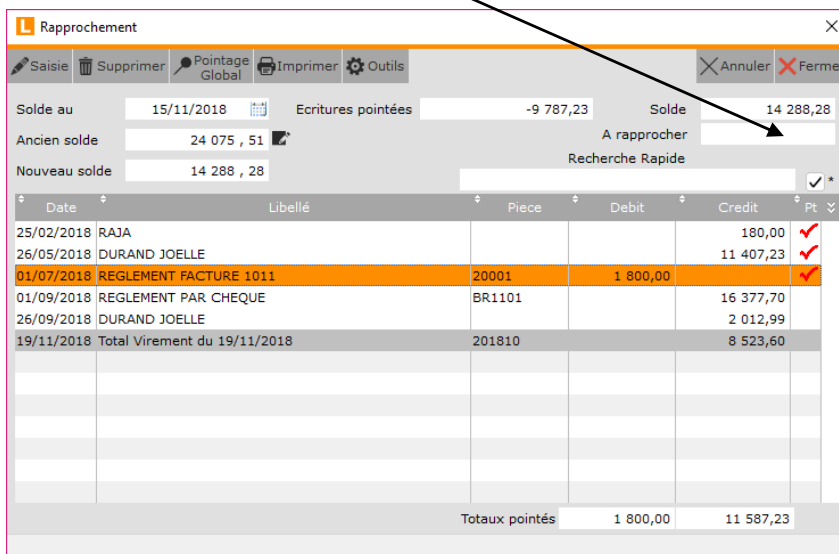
Rapprochement

Saisie | Supprimer | Pointage Global | Imprimer | Outils | Annuler | Ferme

Solde au 15/11/2018
Ecritures pointées -9 787,23
Solde 14 288,28
Ancien solde 24 075 , 51
A rapprocher
Nouveau solde 14 288 , 28
Recherche Rapide
*

| Date | Libellé | Piece | Debit | Credit | Pt |
|---|---|---|---|---|---|
| 25/02/2018 | RAJA | | | 180,00 | ✓ |
| 26/05/2018 | DURAND JOELLE | | | 11 407,23 | ✓ |
| 01/07/2018 | REGLEMENT FACTURE 1011 | 20001 | 1 800,00 | | ✓ |
| 01/09/2018 | REGLEMENT PAR CHEQUE | BR1101 | | 16 377,70 | |
| 26/09/2018 | DURAND JOELLE | | | 2 012,99 | |
| 19/11/2018 | Total Virement du 19/11/2018 | 201810 | | 8 523,60 | |

Totaux pointés 1 800,00 11 587,23